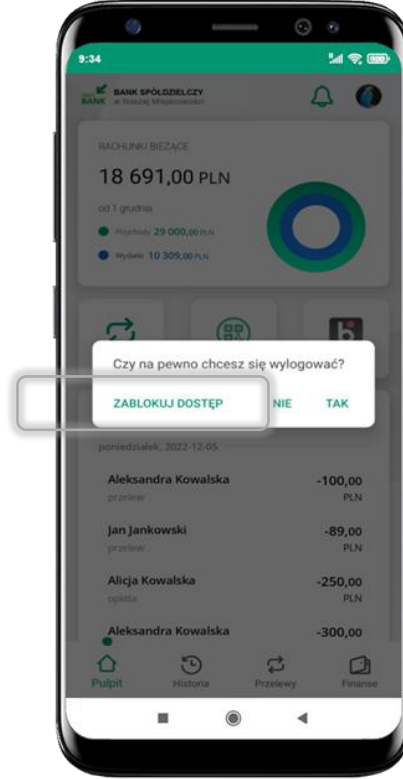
9:34

BANK SPÓŁDZIELCZY w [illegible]

RACHUNKI BIEŻĄCE

18 691,00 PLN

od 1 grudnia

Przychody 29 000,00 PLN

Wydatki 10 309,00 PLN

Czy na pewno chcesz się wylogować?

ZABLOKUJ DOSTĘP

NIE

TAK

poniedziałek, 2022-12-05

Aleksandra Kowalska
przelew
-100,00 PLN

Jan Jankowski
przelew
-89,00 PLN

Alicja Kowalska
opłata
-250,00 PLN

Aleksandra Kowalska
-300,00

Pulpit
Historia
Przelewy
Finanse